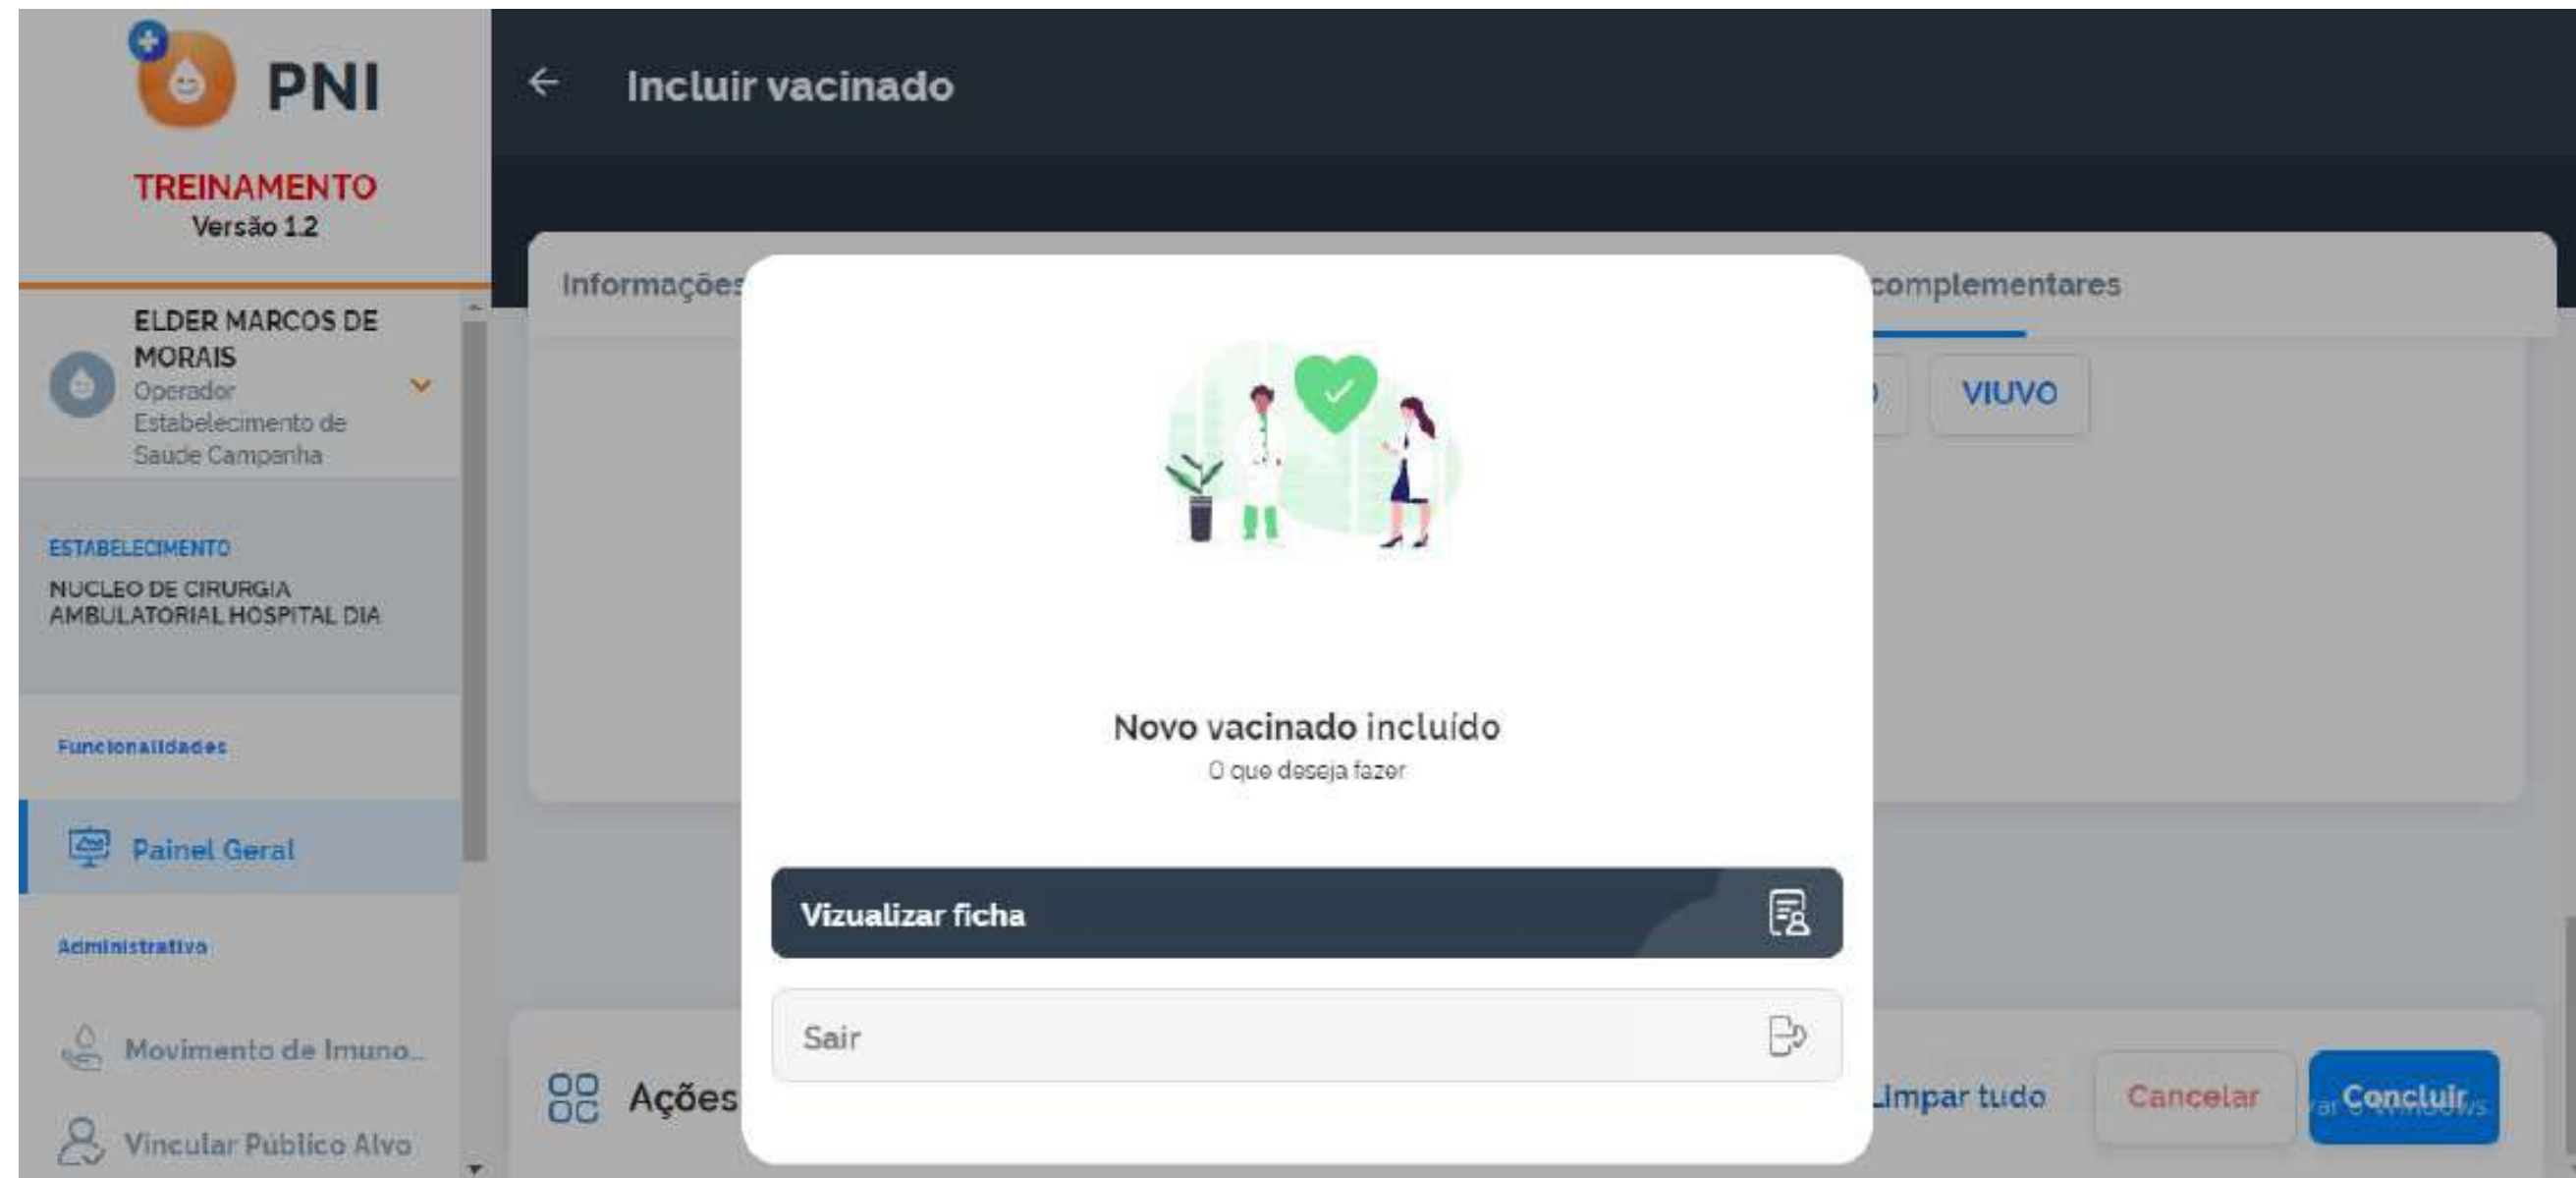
PNI

TREINAMENTO
Versão 1.2

ELDER MARCOS DE MORAIS
Operador
Estabelecimento de Saúde Campanha

ESTABELECIMENTO
NUCLEO DE CIRURGIA AMBULATORIAL HOSPITAL DIA

Funcionalidades

Painel Geral

Administrativo

Movimento de Imuno...

Vincular Público Alvo

Incluir vacinado

Informações

complementares

VIUVO

Novo vacinado incluido
O que deseja fazer

Vizualizar ficha

Sair

Ações

Limpar tudo

Cancelar

Concluir